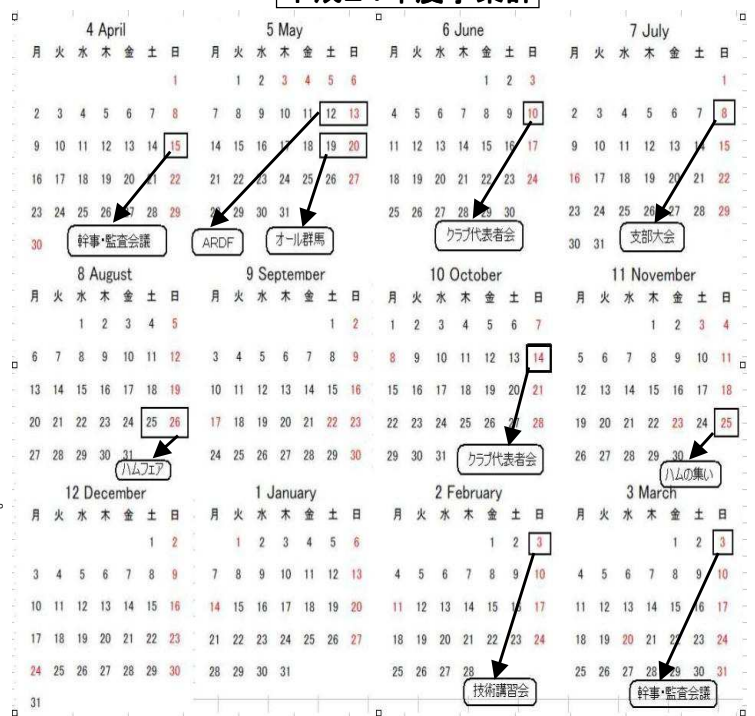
4 April

| 月 | 火 | 水 | 木 | 金 | 土 | 日 |
|---|---|---|---|---|---|---|
| | | | | | | 1 |
| 2 | 3 | 4 | 5 | 6 | 7 | 8 |
| 9 | 10 | 11 | 12 | 13 | 14 | 15 |
| 16 | 17 | 18 | 19 | 20 | 21 | 22 |
| 23 | 24 | 25 | 26 | 27 | 28 | 29 |
| 30 | | | | | | |

幹事・監査会議

5 May

| 月 | 火 | 水 | 木 | 金 | 土 | 日 |
|---|---|---|---|---|---|---|
| | 1 | 2 | 3 | 4 | 5 | 6 |
| 7 | 8 | 9 | 10 | 11 | 12 | 13 |
| 14 | 15 | 16 | 17 | 18 | 19 | 20 |
| 21 | 22 | 23 | 24 | 25 | 26 | 27 |
| 28 | 29 | 30 | 31 | | | |

ARDF

オール群馬

6 June

| 月 | 火 | 水 | 木 | 金 | 土 | 日 |
|---|---|---|---|---|---|---|
| | | | | 1 | 2 | 3 |
| 4 | 5 | 6 | 7 | 8 | 9 | 10 |
| 11 | 12 | 13 | 14 | 15 | 16 | 17 |
| 18 | 19 | 20 | 21 | 22 | 23 | 24 |
| 25 | 26 | 27 | 28 | 29 | 30 | |

クラブ代表者会

7 July

| 月 | 火 | 水 | 木 | 金 | 土 | 日 |
|---|---|---|---|---|---|---|
| | | | | | | 1 |
| 2 | 3 | 4 | 5 | 6 | 7 | 8 |
| 9 | 10 | 11 | 12 | 13 | 14 | 15 |
| 16 | 17 | 18 | 19 | 20 | 21 | 22 |
| 23 | 24 | 25 | 26 | 27 | 28 | 29 |
| 30 | 31 | | | | | |

支部大会

8 August

| 月 | 火 | 水 | 木 | 金 | 土 | 日 |
|---|---|---|---|---|---|---|
| | | 1 | 2 | 3 | 4 | 5 |
| 6 | 7 | 8 | 9 | 10 | 11 | 12 |
| 13 | 14 | 15 | 16 | 17 | 18 | 19 |
| 20 | 21 | 22 | 23 | 24 | 25 | 26 |
| 27 | 28 | 29 | 30 | 31 | | |

ハムフェア

9 September

| 月 | 火 | 水 | 木 | 金 | 土 | 日 |
|---|---|---|---|---|---|---|
| | | | | | 1 | 2 |
| 3 | 4 | 5 | 6 | 7 | 8 | 9 |
| 10 | 11 | 12 | 13 | 14 | 15 | 16 |
| 17 | 18 | 19 | 20 | 21 | 22 | 23 |
| 24 | 25 | 26 | 27 | 28 | 29 | 30 |

10 October

| 月 | 火 | 水 | 木 | 金 | 土 | 日 |
|---|---|---|---|---|---|---|
| 1 | 2 | 3 | 4 | 5 | 6 | 7 |
| 8 | 9 | 10 | 11 | 12 | 13 | 14 |
| 15 | 16 | 17 | 18 | 19 | 20 | 21 |
| 22 | 23 | 24 | 25 | 26 | 27 | 28 |
| 29 | 30 | 31 | | | | |

クラブ代表者会

11 November

| 月 | 火 | 水 | 木 | 金 | 土 | 日 |
|---|---|---|---|---|---|---|
| | | | 1 | 2 | 3 | 4 |
| 5 | 6 | 7 | 8 | 9 | 10 | 11 |
| 12 | 13 | 14 | 15 | 16 | 17 | 18 |
| 19 | 20 | 21 | 22 | 23 | 24 | 25 |
| 26 | 27 | 28 | 29 | 30 | | |

ハムの集い

12 December

| 月 | 火 | 水 | 木 | 金 | 土 | 日 |
|---|---|---|---|---|---|---|
| | | | | | 1 | 2 |
| 3 | 4 | 5 | 6 | 7 | 8 | 9 |
| 10 | 11 | 12 | 13 | 14 | 15 | 16 |
| 17 | 18 | 19 | 20 | 21 | 22 | 23 |
| 24 | 25 | 26 | 27 | 28 | 29 | 30 |
| 31 | | | | | | |

1 January

| 月 | 火 | 水 | 木 | 金 | 土 | 日 |
|---|---|---|---|---|---|---|
| | 1 | 2 | 3 | 4 | 5 | 6 |
| 7 | 8 | 9 | 10 | 11 | 12 | 13 |
| 14 | 15 | 16 | 17 | 18 | 19 | 20 |
| 21 | 22 | 23 | 24 | 25 | 26 | 27 |
| 28 | 29 | 30 | 31 | | | |

2 February

| 月 | 火 | 水 | 木 | 金 | 土 | 日 |
|---|---|---|---|---|---|---|
| | | | | 1 | 2 | 3 |
| 4 | 5 | 6 | 7 | 8 | 9 | 10 |
| 11 | 12 | 13 | 14 | 15 | 16 | 17 |
| 18 | 19 | 20 | 21 | 22 | 23 | 24 |
| 25 | 26 | 27 | 28 | | | |

技術講習会

3 March

| 月 | 火 | 水 | 木 | 金 | 土 | 日 |
|---|---|---|---|---|---|---|
| | | | | 1 | 2 | 3 |
| 4 | 5 | 6 | 7 | 8 | 9 | 10 |
| 11 | 12 | 13 | 14 | 15 | 16 | 17 |
| 18 | 19 | 20 | 21 | 22 | 23 | 24 |
| 25 | 26 | 27 | 28 | 29 | 30 | 31 |

幹事・監査会議